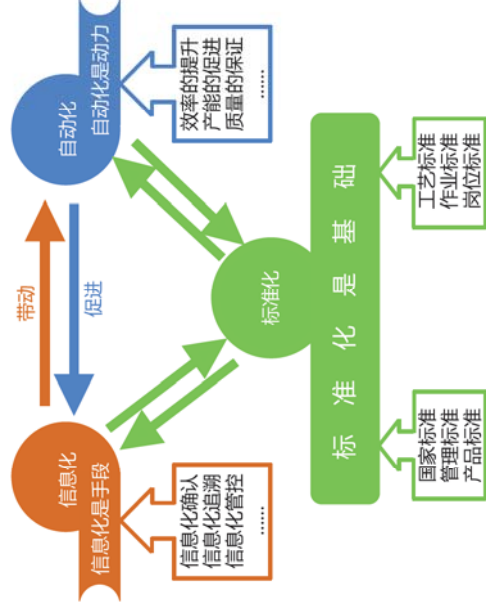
自动化

自动化是动力

效率的提升
产能的促进
质量的保证
……

带动

促进

标准化

标准化是基础

工艺标准
作业标准
岗位标准

国家标准
管理标准
产品标准

信息化

信息化是手段

信息化确认
信息化追溯
信息化管控
……